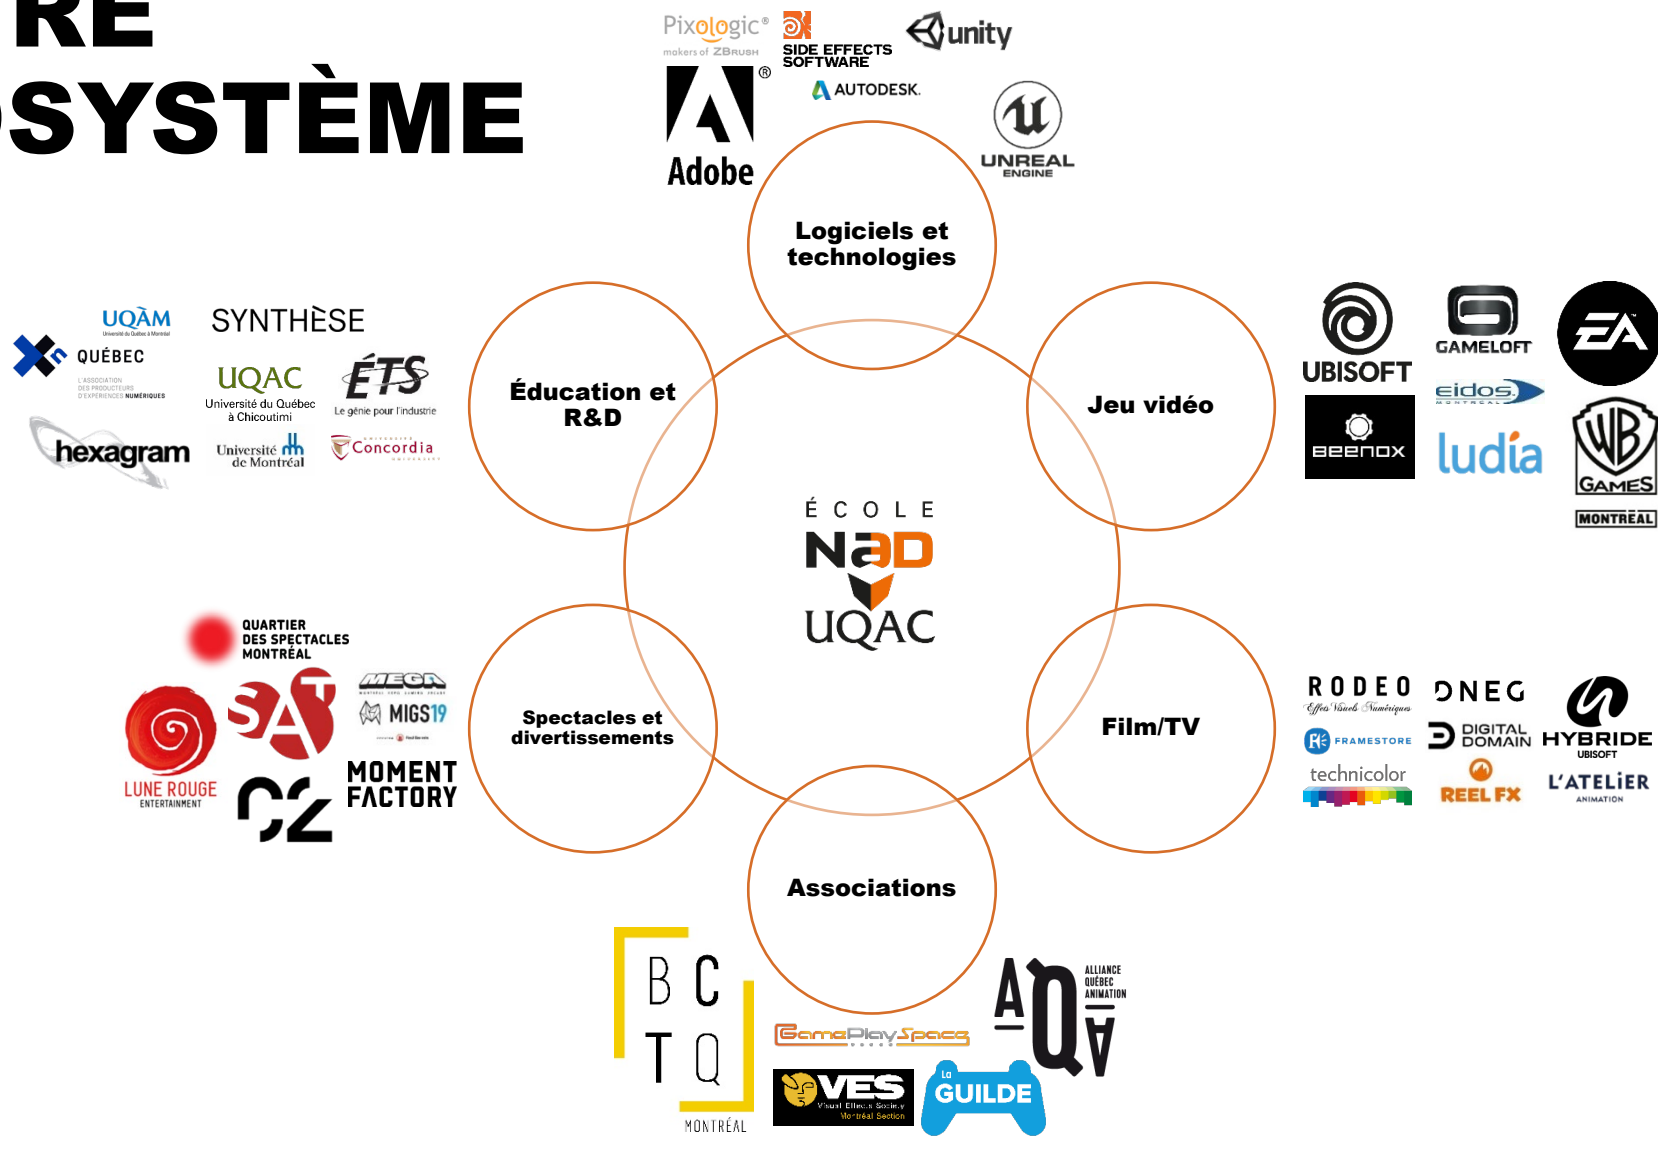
RE
SYSTÈME

Pixologic® makers of ZBrush
SIDE EFFECTS SOFTWARE
unity
Adobe
AUTODESK.
UNREAL ENGINE

Logiciels et technologies

UQÀM
QUÉBEC
SYNTHÈSE
UQAC Université du Québec à Chicoutimi
ÉTS Le génie pour l'industrie
hexagram
Université de Montréal
Concordia

Éducation et R&D

UBISOFT
GAMELOFT
EA
eidos
ludia
BEENOX
WB GAMES MONTRÉAL

Jeu vidéo

ÉCOLE
NAD
UQAC

QUARTIER DES SPECTACLES MONTRÉAL
SAT
MEGA
MIGS19
LUNE ROUGE ENTERTAINMENT
C2
MOMENT FACTORY

Spectacles et divertissements

RODEO Effets Visuels Numériques
DNEG
FRAMESTORE
DIGITAL DOMAIN
HYBRIDE UBISOFT
technicolor
REEL FX
L'ATELiER ANIMATION

Film/TV

Associations

B C T Q MONTRÉAL
GamePlaySpace
VES Visual Effects Society Montréal Section
La GUILDE
AQA ALLIANCE QUÉBEC ANIMATION